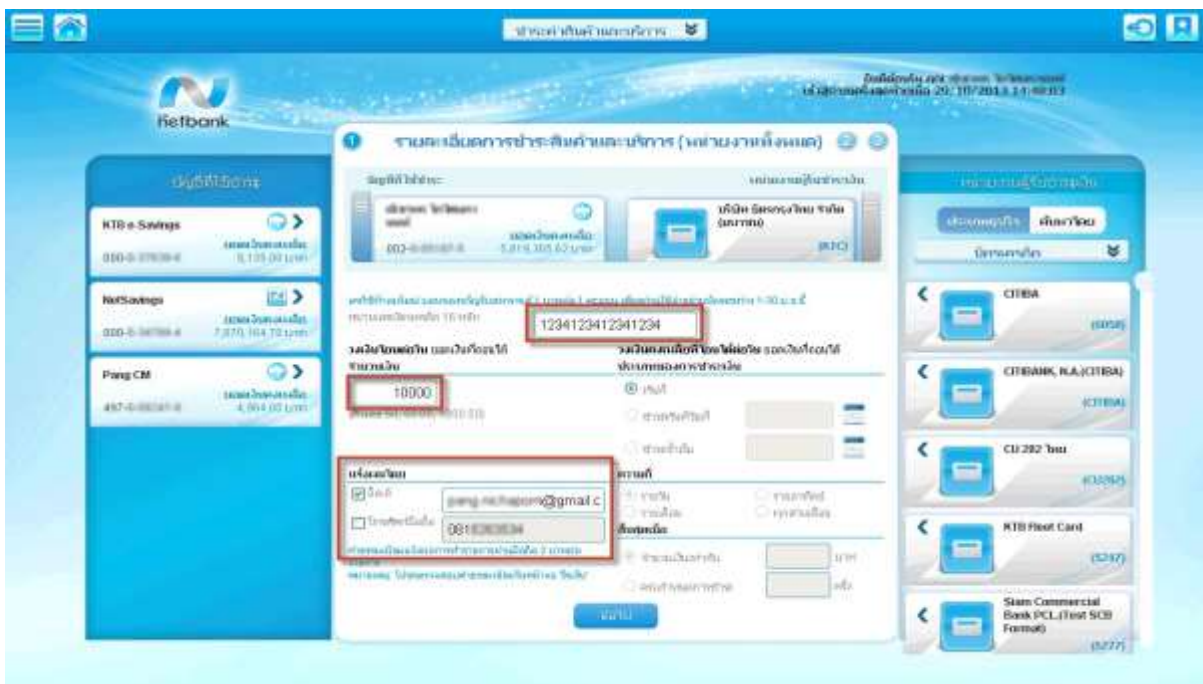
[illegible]

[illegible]
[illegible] 29/10/2013 14:40:03

Netbank

รายละเอียดการชำระสินค้าและบริการ (หน่วยงานทั้งหมด)

บัญชีที่ใช้บริการ

KTB e-Savings
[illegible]
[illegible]
8,135.00 บาท

NetSavings
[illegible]
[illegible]
7,070,164.70 บาท

Pang CM
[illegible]
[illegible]
4,964.00 บาท

บัญชีที่ใช้ชำระ
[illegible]
002-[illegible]
5,819,305.62 บาท

หน่วยงานผู้รับชำระเงิน
บริษัท บัตรกรุงไทย จำกัด (มหาชน)
(KTC)

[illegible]
1234123412341234

วงเงินโอนต่อวัน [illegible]
จำนวนเงิน
10000

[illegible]
ประเภทของการชำระเงิน
ปกติ
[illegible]
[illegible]

แจ้งผลโดย
อีเมล์ pang.nichaporn@gmail.c
โทรศัพท์มือถือ 0815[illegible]
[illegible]

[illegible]

ตกลง

หน่วยงานผู้รับชำระเงิน
ประเภทธุรกิจ
ค้นหาโดย
บัตรเครดิต

CITIBA
(6058)

CITIBANK, N.A.(CITIBA)
(CITIBA)

CU 282 ไทย
(CU282)

KTB Fleet Card
(5247)

Siam Commercial Bank PCL.(Test SCB Format)
(5277)